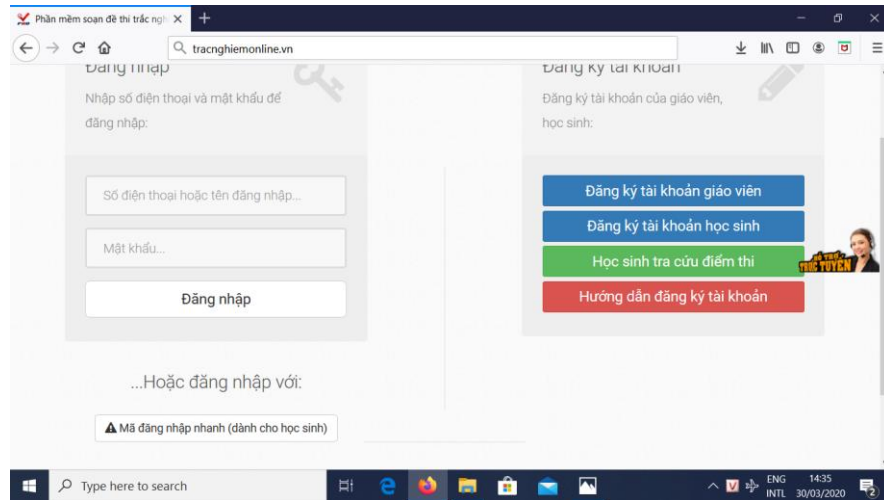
Phần mềm soạn đề thi trắc ngh

tracnghiemonline.vn

Đăng nhập

Nhập số điện thoại và mật khẩu để đăng nhập:

Số điện thoại hoặc tên đăng nhập...

Mật khẩu...

Đăng nhập

...Hoặc đăng nhập với:

Mã đăng nhập nhanh (dành cho học sinh)

Đăng ký tài khoản

Đăng ký tài khoản của giáo viên, học sinh:

Đăng ký tài khoản giáo viên

Đăng ký tài khoản học sinh

Học sinh tra cứu điểm thi

Hướng dẫn đăng ký tài khoản

HỖ TRỢ TRỰC TUYẾN

Type here to search

ENG INTL 14:35 30/03/2020